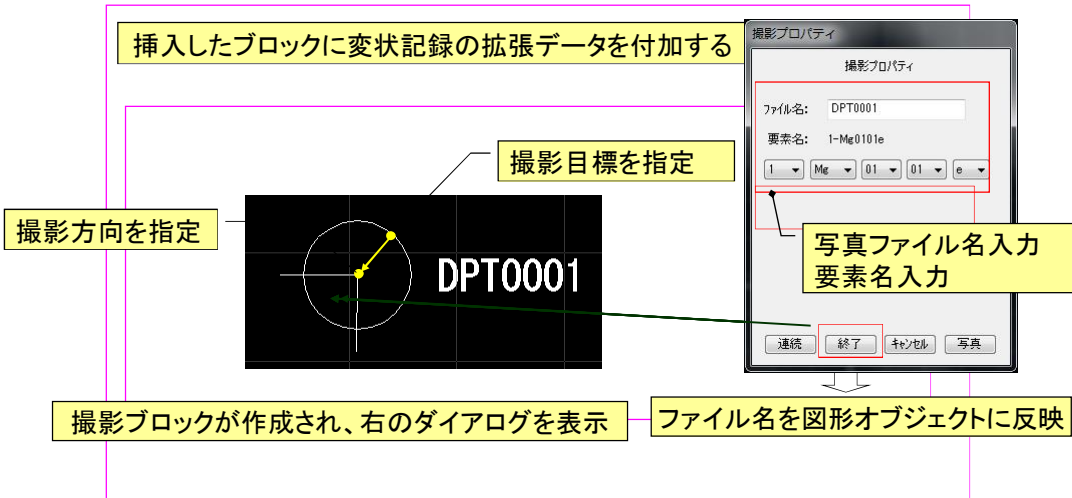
挿入したブロックに変状記録の拡張データを付加する

撮影プロパティ

撮影プロパティ

ファイル名: DPT0001

要素名: 1-Mg0101e

1 Mg 01 01 e

撮影目標を指定

撮影方向を指定

DPT0001

写真ファイル名入力
要素名入力

連続 終了 キャンセル 写真

撮影ブロックが作成され、右のダイアログを表示

ファイル名を図形オブジェクトに反映